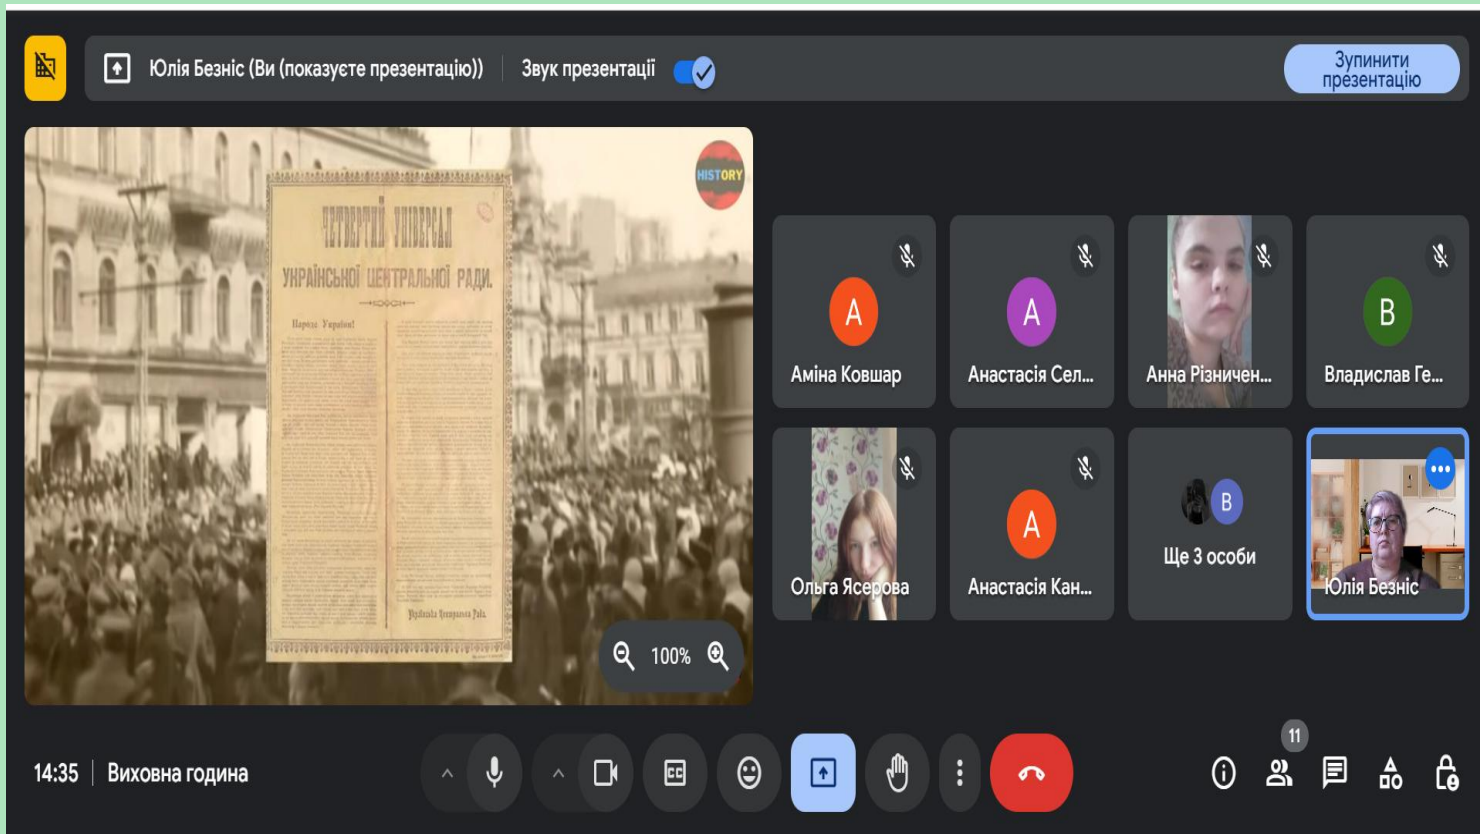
Юлія Безніс (Ви (показуєте презентацію)) Звук презентації

Зупинити презентацію

HISTORY

ЧЕТВЕРТИЙ УНІВЕРСАЛ УКРАЇНСЬКОЇ ЦЕНТРАЛЬНОЇ РАДИ.

Народе України!

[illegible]

Українська Центральна Рада.

100%

A Аміна Ковшар

A Анастасія Сел...

Анна Різничен...

B Владислав Ге...

Ольга Ясерова

A Анастасія Кан...

B Ще 3 особи

Юлія Безніс

14:35 | Виховна година

11